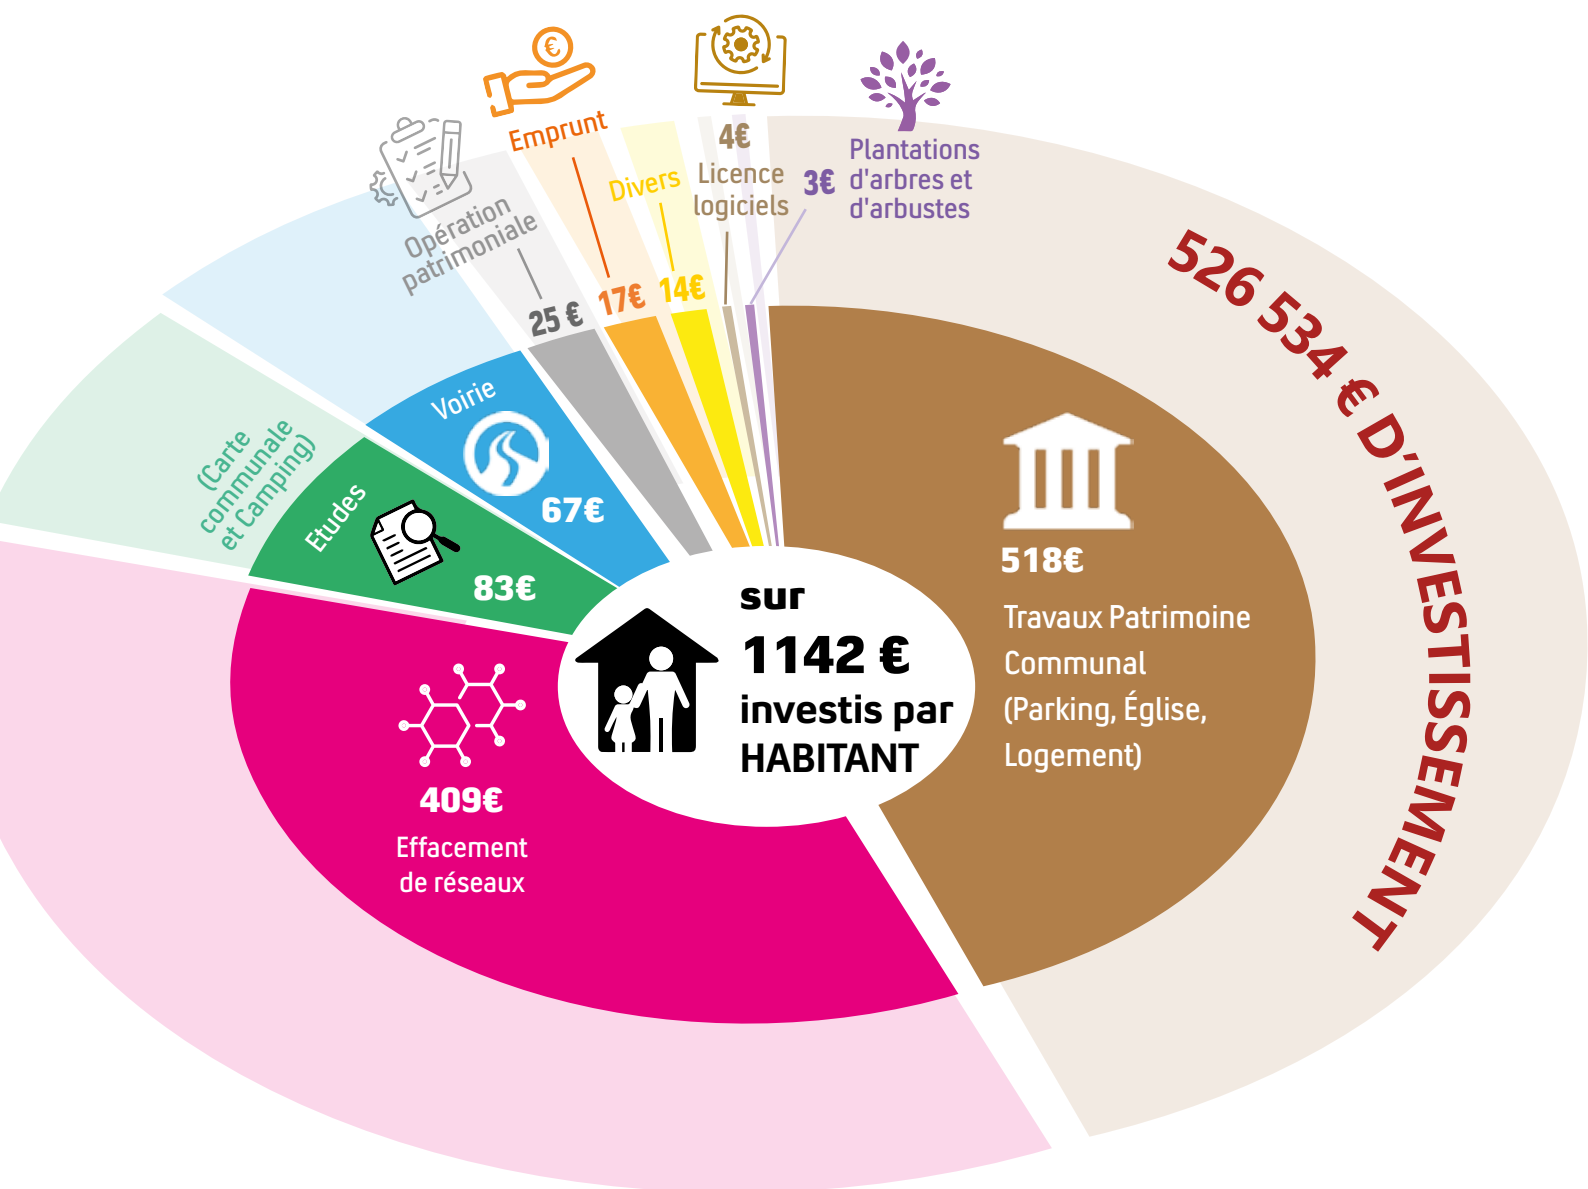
526 534 € D'INVESTISSEMENT

Emprunt
4€
Licence logiciels
Plantations d'arbres et d'arbustes
3€
Divers
Opération patrimoniale
25 €
17€
14€

Voirie
67€

(Carte communale et Camping)
Etudes
83€

sur
1142 €
investis par
HABITANT

518€
Travaux Patrimoine Communal (Parking, Église, Logement)

409€
Effacement de réseaux